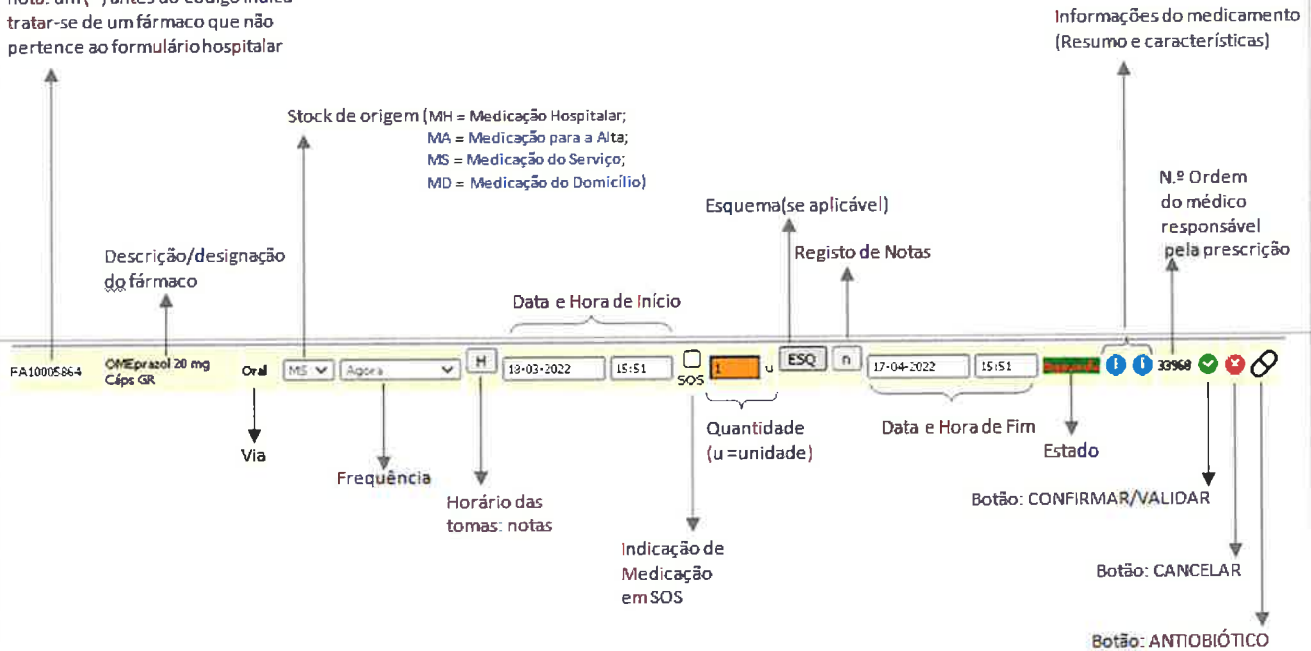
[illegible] antes do código indica tratar-se de um fármaco que não pertence ao formulário hospitalar

Informações do medicamento (Resumo e características)

Stock de origem (MH = Medicação Hospitalar; MA = Medicação para a Alta; MS = Medicação do Serviço; MD = Medicação do Domicílio)

N.º Ordem do médico responsável pela prescrição

Esquema(se aplicável)

Registo de Notas

Descrição/designação do fármaco

Data e Hora de Início

FA10005864 OMEprazol 20 mg Cáps GR Oral MS Agora H 13-03-2022 15:51 SOS 1 u ESQ n 17-04-2022 15:51 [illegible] 33968

Via

Frequência

Horário das tomas: notas

Indicação de Medicação em SOS

Quantidade (u =unidade)

Data e Hora de Fim

Estado

Botão: CONFIRMAR/VALIDAR

Botão: CANCELAR

Botão: ANTIOBIÓTICO